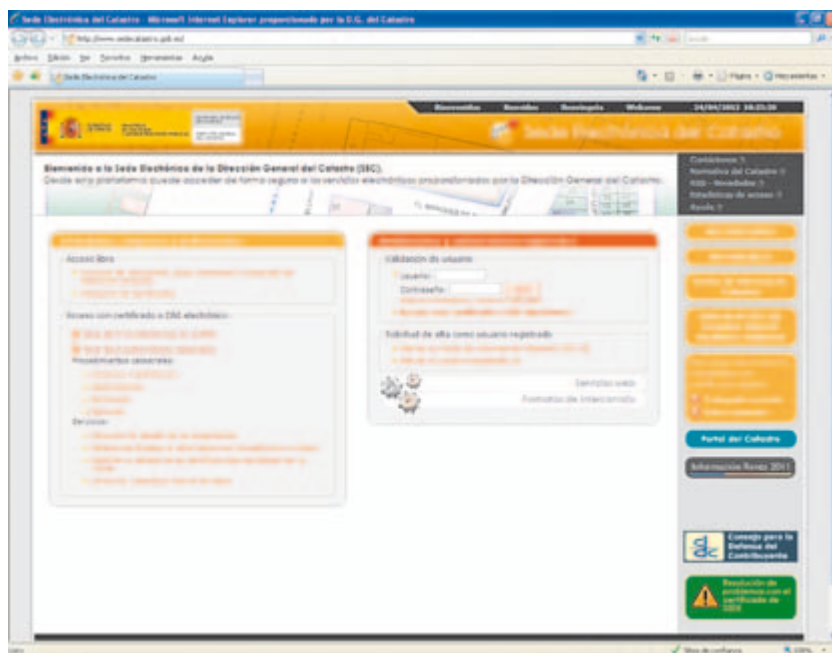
Sede Electrónica del Catastro - Microsoft Internet Explorer proporcionado por la D.G. del Catastro

http://www.sedecatastro.gob.es/

Archivo Edición Ver Favoritos Herramientas Ayuda

Sede Electrónica del Catastro

Página Herramientas

Bienvenido Benvidos Benvinguts Welcome 24/04/2012 10:21:38

Sede Electrónica del Catastro

Bienvenido a la Sede Electrónica de la Dirección General del Catastro (SEC).
Desde esta plataforma puede acceder de forma segura a los servicios electrónicos proporcionados por la Dirección General del Catastro.

Contáctenos
Normativa del Catastro
RSS - Novedades
Estadísticas de acceso
Ayuda

Acceso libre

Acceso con certificado o DNI electrónico

Procedimientos catastrales

Servicios

Validación de usuario

Usuario:

Contraseña:

Solicitud de alta como usuario registrado

Servicios web

Formatos de intercambio

Portal del Catastro

Información Renta 2011

Consejo para la Defensa del Contribuyente

Resolución de problemas con el certificado de SSSI

Sitios de confianza 100%